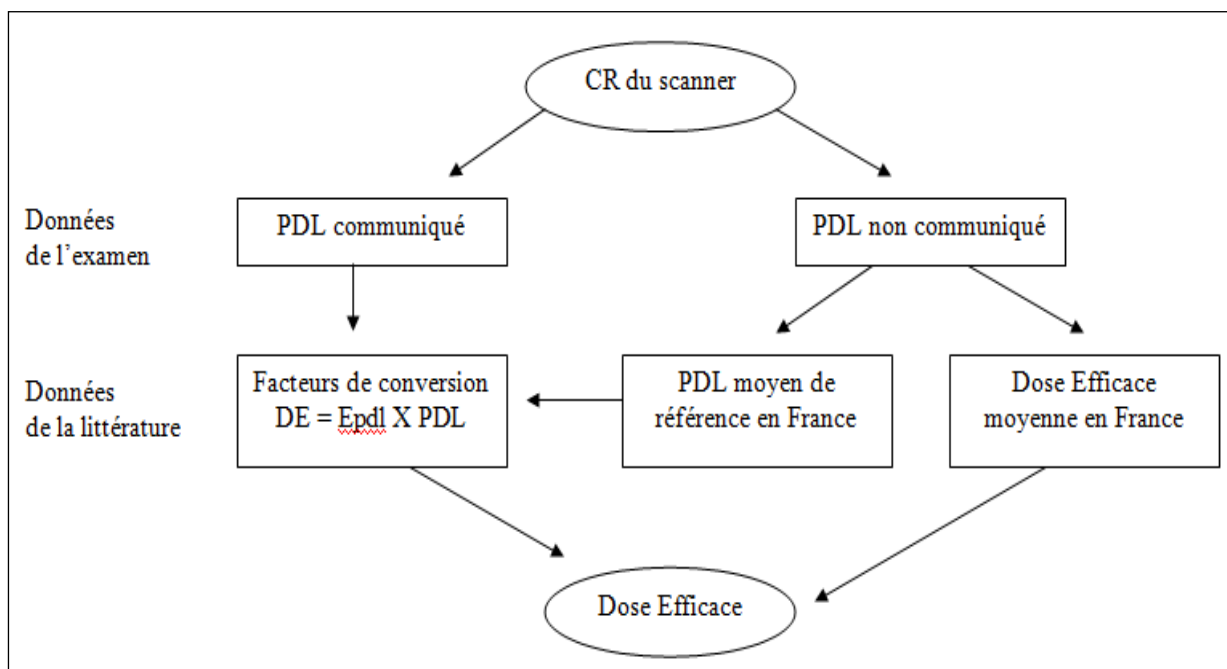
CR du scanner

Données de l’examen

PDL communiqué

PDL non communiqué

Données de la littérature

Facteurs de conversion DE = Epdl X PDL

PDL moyen de référence en France

Dose Efficace moyenne en France

Dose Efficace